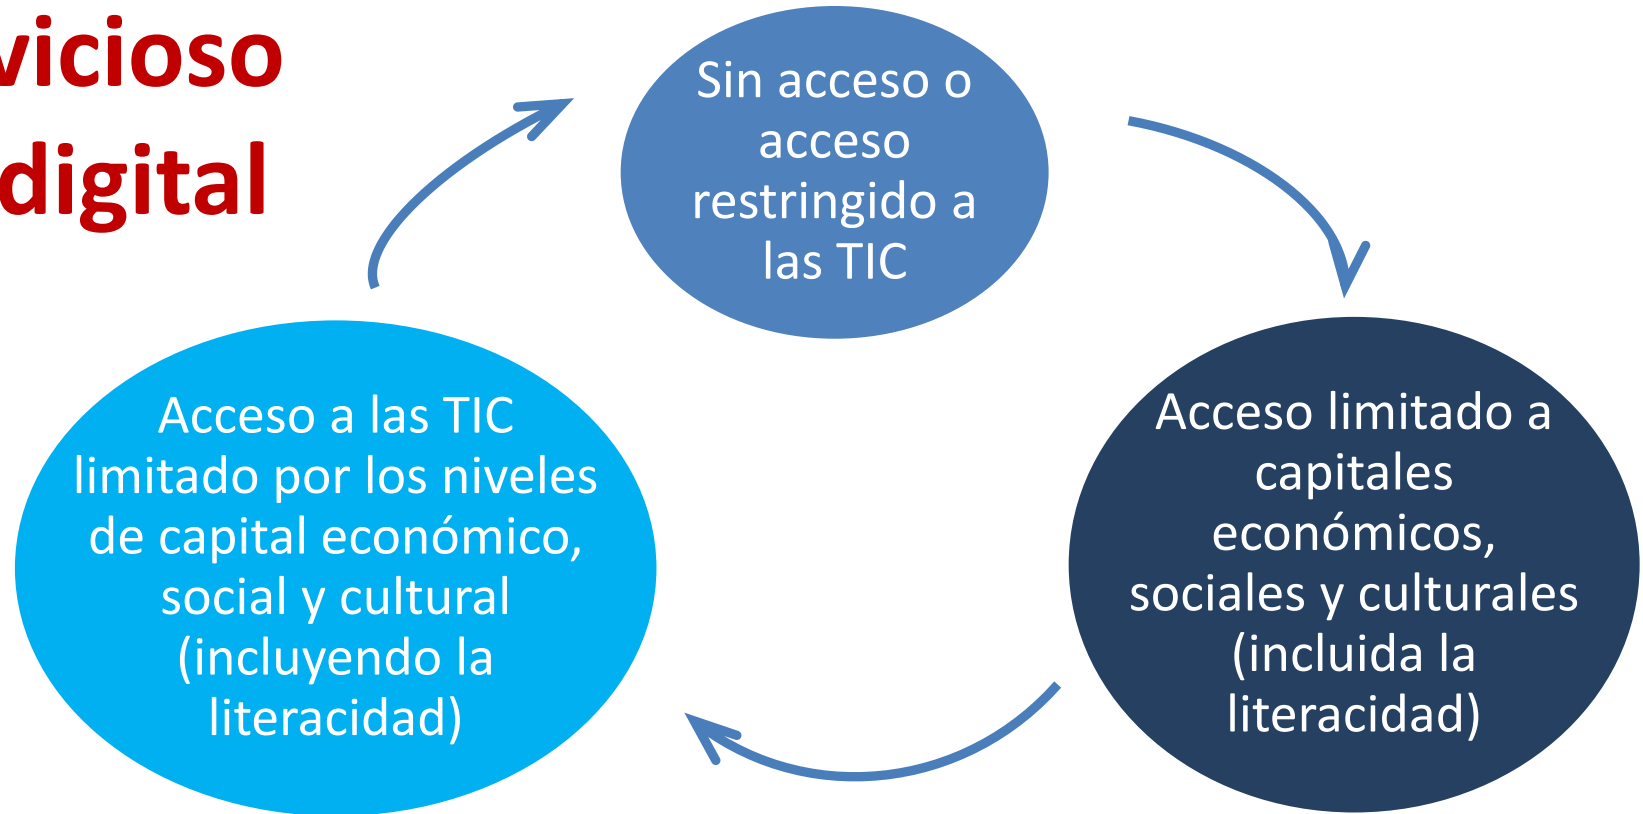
vicioso
digital

Sin acceso o acceso restringido a las TIC

Acceso limitado a capitales económicos, sociales y culturales (incluida la literacidad)

Acceso a las TIC limitado por los niveles de capital económico, social y cultural (incluyendo la literacidad)